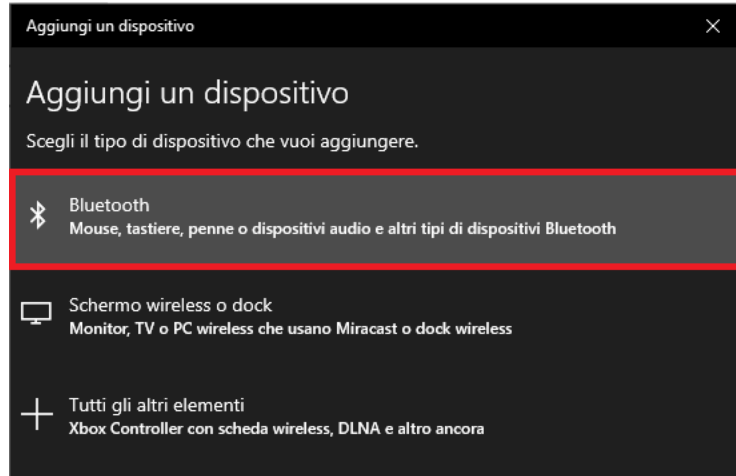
Aggiungi un dispositivo

Aggiungi un dispositivo

Scegli il tipo di dispositivo che vuoi aggiungere.

Bluetooth
Mouse, tastiere, penne o dispositivi audio e altri tipi di dispositivi Bluetooth

Schermo wireless o dock
Monitor, TV o PC wireless che usano Miracast o dock wireless

Tutti gli altri elementi
Xbox Controller con scheda wireless, DLNA e altro ancora